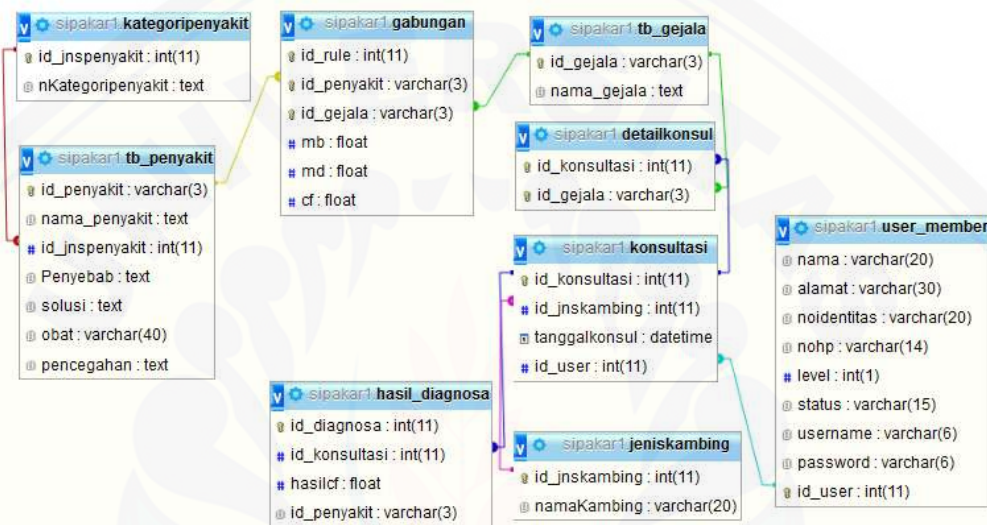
sipakar1 kategoripenyakit
id_jnspenyakit : int(11)
nKategoripenyakit : text

sipakar1 tb_penyakit
id_penyakit : varchar(3)
nama_penyakit : text
id_jnspenyakit : int(11)
Penyebab : text
solusi : text
obat : varchar(40)
pencegahan : text

sipakar1 gabungan
id_rule : int(11)
id_penyakit : varchar(3)
id_gejala : varchar(3)
mb : float
md : float
cf : float

sipakar1 tb_gejala
id_gejala : varchar(3)
nama_gejala : text

sipakar1 detailkonsul
id_konsultasi : int(11)
id_gejala : varchar(3)

sipakar1 konsultasi
id_konsultasi : int(11)
id_jnskambing : int(11)
tanggalkonsul : datetime
id_user : int(11)

sipakar1 user_member
nama : varchar(20)
alamat : varchar(30)
noidentitas : varchar(20)
nohp : varchar(14)
level : int(1)
status : varchar(15)
username : varchar(6)
password : varchar(6)
id_user : int(11)

sipakar1 hasil_diagnosa
id_diagnosa : int(11)
id_konsultasi : int(11)
hasilcf : float
id_penyakit : varchar(3)

sipakar1 jeniskambing
id_jnskambing : int(11)
namaKambing : varchar(20)